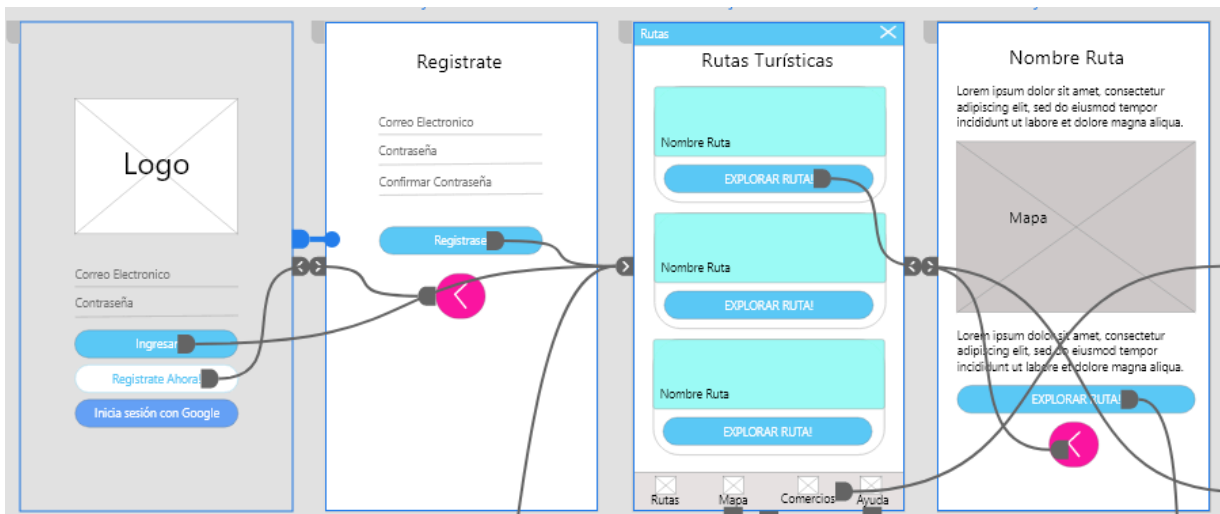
Logo

Correo Electronico

Contraseña

Ingresar

Registrate Ahora

Inicia sesión con Google

Registrate

Correo Electronico

Contraseña

Confirmar Contraseña

Registrase

Rutas

Rutas Turísticas

Nombre Ruta

EXPLORAR RUTA!

Nombre Ruta

EXPLORAR RUTA!

Nombre Ruta

EXPLORAR RUTA!

Rutas Mapa Comercios Ayuda

Nombre Ruta

Lorem ipsum dolor sit amet, consectetur adipiscing elit, sed do eiusmod tempor incididunt ut labore et dolore magna aliqua.

Mapa

Lorem ipsum dolor sit amet, consectetur adipiscing elit, sed do eiusmod tempor incididunt ut labore et dolore magna aliqua.

EXPLORAR RUTA!